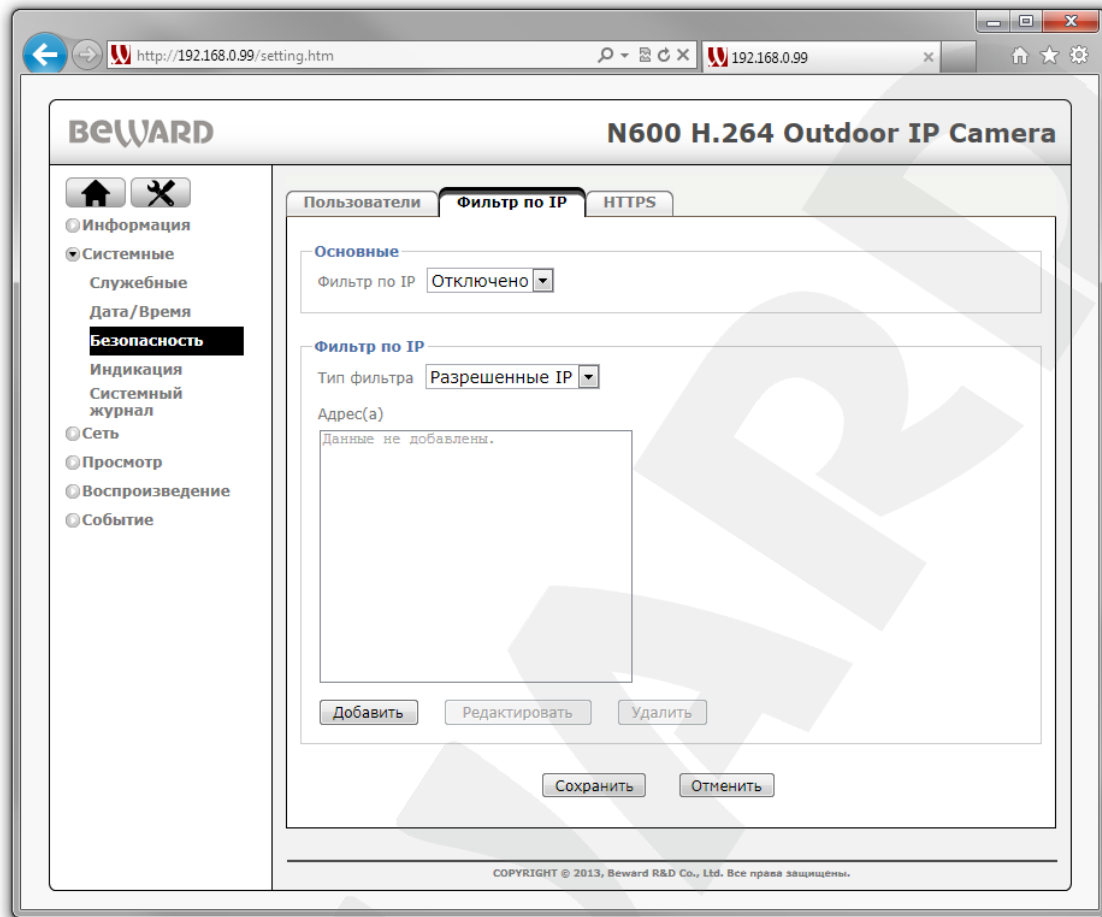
http://192.168.0.99/setting.htm

192.168.0.99

BEWARD

N600 H.264 Outdoor IP Camera

Информация
Системные
Служебные
Дата/Время
Безопасность
Индикация
Системный журнал
Сеть
Просмотр
Воспроизведение
Событие

Пользователи | Фильтр по IP | HTTPS

Основные
Фильтр по IP Отключено

Фильтр по IP
Тип фильтра Разрешенные IP
Адрес(а)
Данные не добавлены.

Добавить Редактировать Удалить

Сохранить Отменить

COPYRIGHT © 2013, Beward R&D Co., Ltd. Все права защищены.